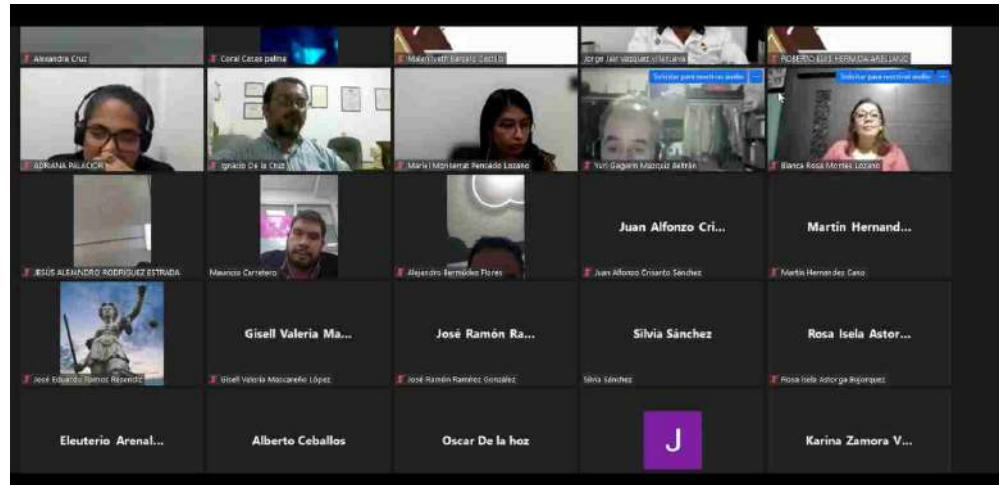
Alexandra Cruz
Coral Cetas palma
Maheliyeth Barajas Castillo
Jorge Jair vazquez villanueva
ROBERTO ELISE HERMIDA ARELLANO

Solicitar para reactivar audio
Solicitar para reactivar audio

ADRIANA PALACIOS
Ignacio De la Cruz
María Monserrat Penado Lozano
Yuri Gagarin Marquiz Beltrán
Blanca Rosa Montes Lozano

Juan Alfonzo Cri...
Martín Hernand...
JESÚS ALEJANDRO RODRIGUEZ ESTRADA
Mauricio Carretero
Alejandro Bermúdez Flores
Juan Alfonzo Crisanto Sánchez
Martín Hernandez Cano

Gisell Valeria Ma...
José Ramón Ra...
Silvia Sánchez
Rosa Isela Astor...
José Eduardo Ramos Resendiz
Gisell Valeria Mascareño López
José Ramón Ramírez González
Silvia Sánchez
Rosa Isela Astorga Bojorquez

Eleuterio Arenal...
Alberto Ceballos
Oscar De la hoz
J
Karina Zamora V...